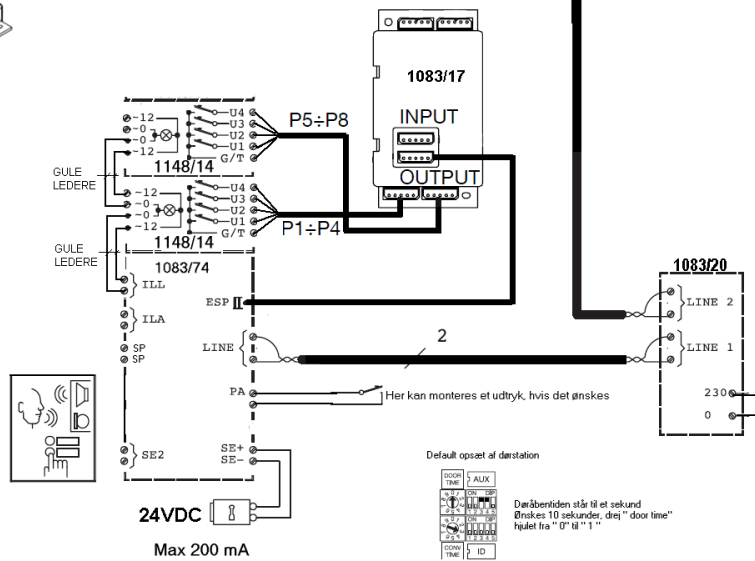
1083/17

INPUT

OUTPUT

P5÷P8

P1÷P4

~12
~0
~0
~12

U4
U3
U2
U1
G/T

1148/14

GULE LEDERE

~12
~0
~0
~12

U4
U3
U2
U1
G/T

1148/14

GULE LEDERE

1083/74

ILL

ILA

SP
SP

SE2

ESP

LINE

PA

SE+
SE-

2

Her kan monteres et udtryk, hvis det ønskes

1083/20

LINE 2

LINE 1

230

0

24VDC

Max 200 mA

Default opsæt af dørstation

DOOR TIME

AUX

ON DIP
1 2 3 4 5

ON DIP
1 2 3 4 5

CONV TIME

ID

Døråbentiden står til et sekund
Ønskes 10 sekunder, drej " door time" hjulet fra " 0" til " 1 "